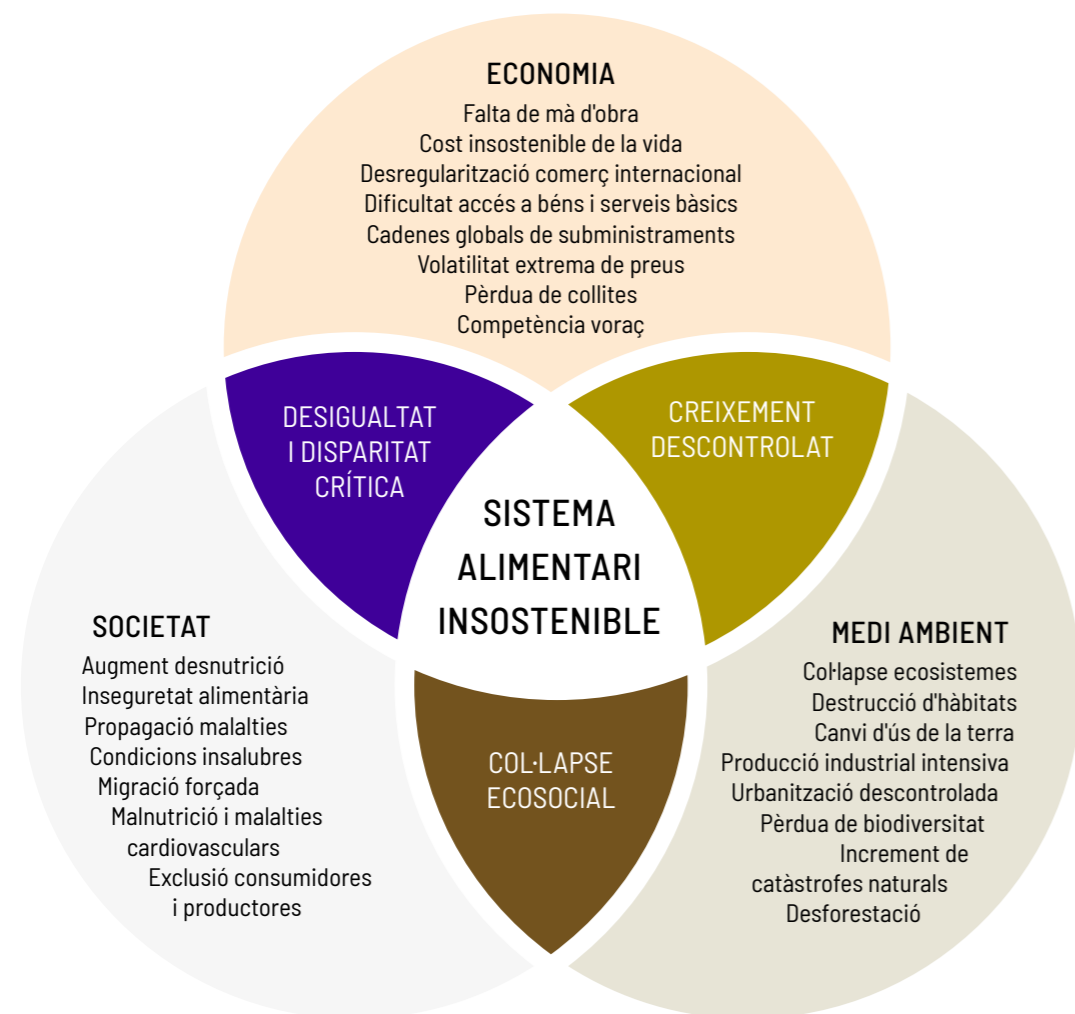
ECONOMIA
Falta de mà d'obra
Cost insostenible de la vida
Desregularització comerç internacional
Dificultat accés a béns i serveis bàsics
Cadenes globals de subministraments
Volatilitat extrema de preus
Pèrdua de collites
Competència voraç

DESIGUALTAT I DISPARITAT CRÍTICA

CREIXEMENT DESCONTROLAT

SISTEMA ALIMENTARI INSOSTENIBLE

SOCIETAT
Augment desnutrició
Inseguretat alimentària
Propagació malalties
Condicions insalubres
Migració forçada
Malnutrició i malalties cardiovasculars
Exclusió consumidores i productores

COL·LAPSE ECOSOCIAL

MEDI AMBIENT
Col·lapse ecosistemes
Destrucció d'hàbitats
Canvi d'ús de la terra
Producció industrial intensiva
Urbanització descontrolada
Pèrdua de biodiversitat
Increment de catàstrofes naturals
Desforestació